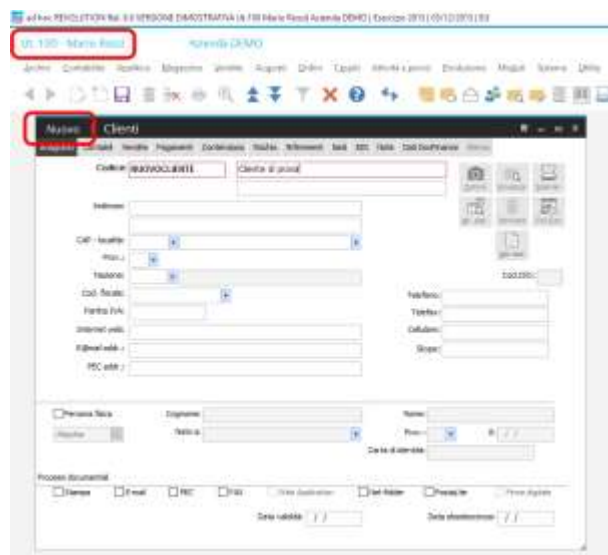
ad hoc REVOLUTION Rel. 3.0 VERSIONE DIMOSTRATIVA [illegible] Mario Rossi Azienda DEMO | Esercizio 2015 | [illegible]

01.100 - Mario Rossi Azienda DEMO

Archivi Contabilità Analitica Magazzino Vendite Acquisti Ordini Cespiti Attività e pezzi Produzione Moduli Sistema Utilità

Nuovo Clienti

Anagrafica Dati aziendali Vendite Pagamenti Contenzioso Ritenute Riferimenti Sedi EDI Note Dati Destinatario Memo

Codice: NUOVOCLIENTE Cliente di prova

Indirizzo:

CAP - località:

Prov.:

Nazione:

Cod. fiscale:

Partita IVA:

Internet web:

E@mail addr.:

PEC addr.:

Telefono:

Telefax:

Cellulare:

Skype:

Cod.ISO:

Persona fisica

Maschio

Cognome:

Nato a:

Nome:

Prov.:

Il:

Data di nascita:

Processo documentale

Stampa E-mail PEC FAX Invia duplicato Net-folder Postalite Firma digitale

Data validità: / /

Data obsolescenza: / /